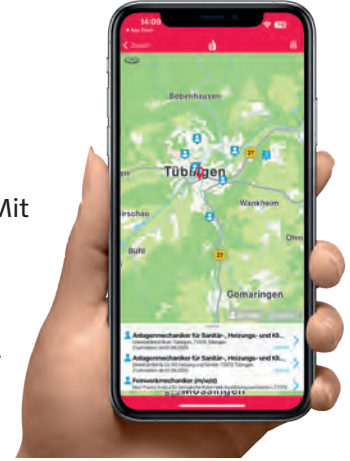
Mit

14:09

Zurück

Bebenhausen

27

Tübingen

Wankheim

irschau

Bühl

27

Gomaringen

Anlagenmechaniker für Sanitär-, Heizungs- und Kl...

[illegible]

Anlagenmechaniker für Sanitär-, Heizungs- und Kl...

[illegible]

Feinwerkmechaniker (m/w/d)

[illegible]

Mössingen